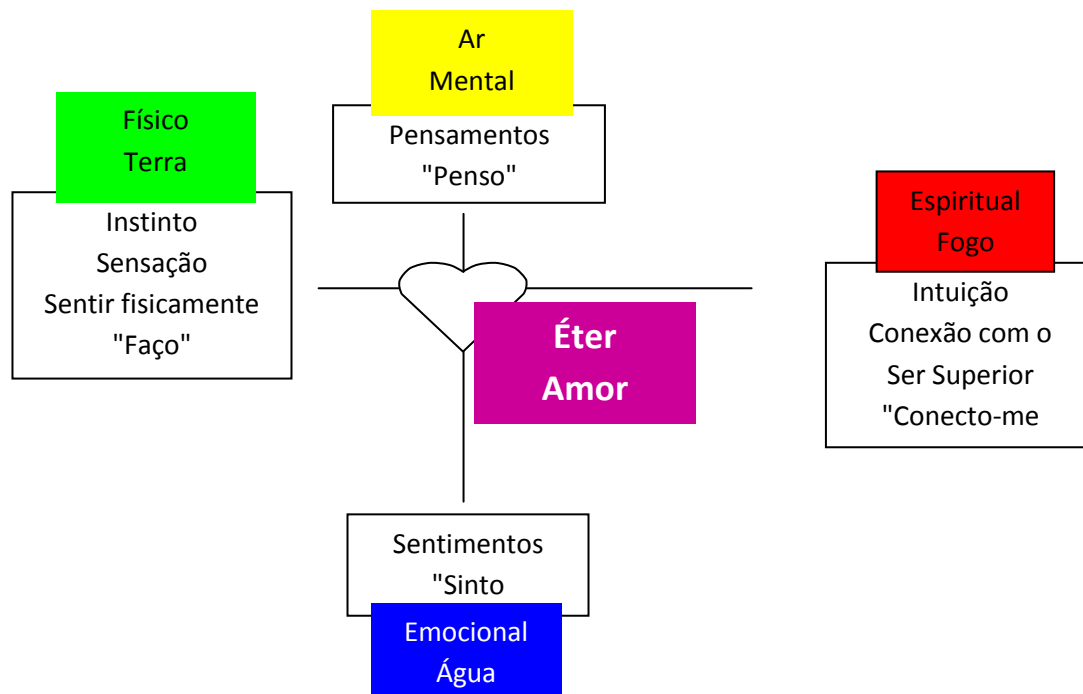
Ar
Mental

Pensamentos
"Penso"

Físico
Terra

Instinto
Sensação
Sentir fisicamente
"Faço"

Espiritual
Fogo

Intuição
Conexão com o
Ser Superior
"Conecto-me

Éter
Amor

Sentimentos
"Sinto

Emocional
Água